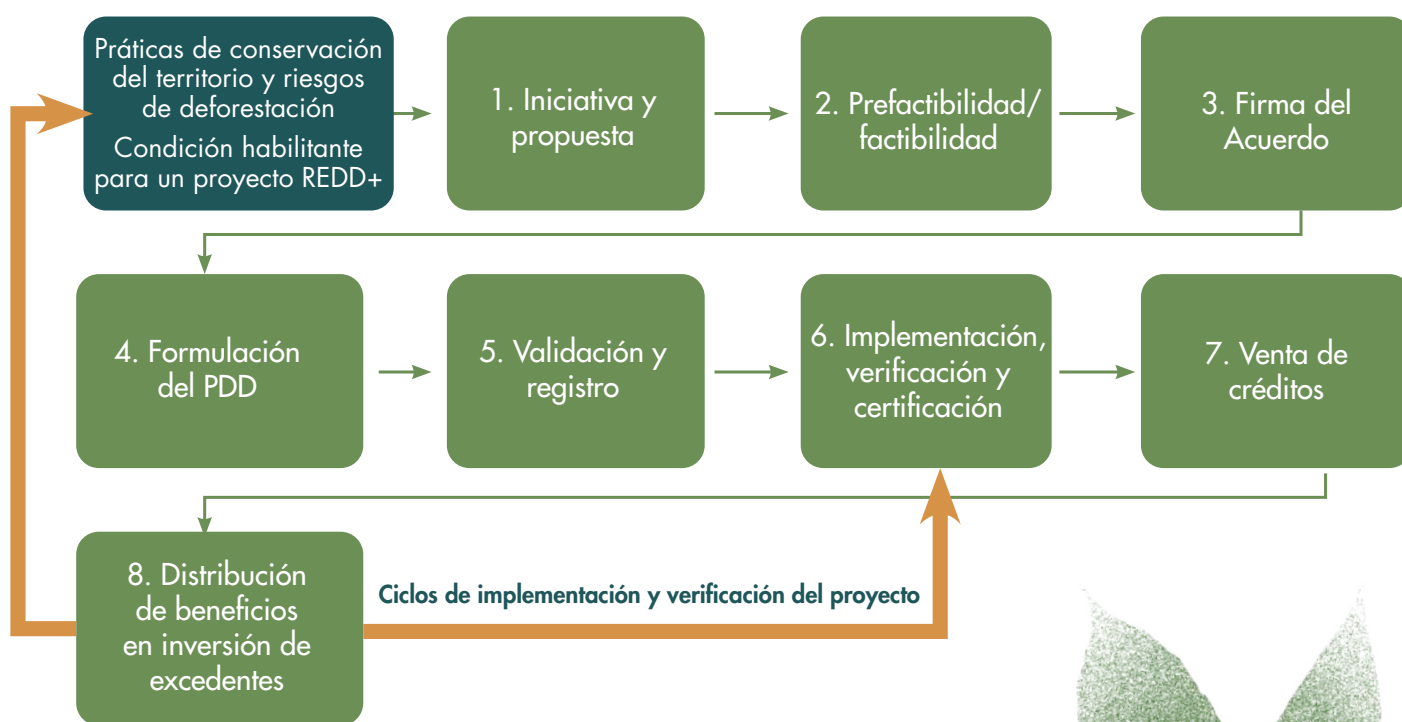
Práticas de conservación del territorio y riesgos de deforestación
Condición habilitante para un proyecto REDD+

1. Iniciativa y propuesta

2. Prefactibilidad/ factibilidad

3. Firma del Acuerdo

4. Formulación del PDD

5. Validación y registro

6. Implementación, verificación y certificación

7. Venta de créditos

8. Distribución de beneficios en inversión de excedentes

Ciclos de implementación y verificación del proyecto